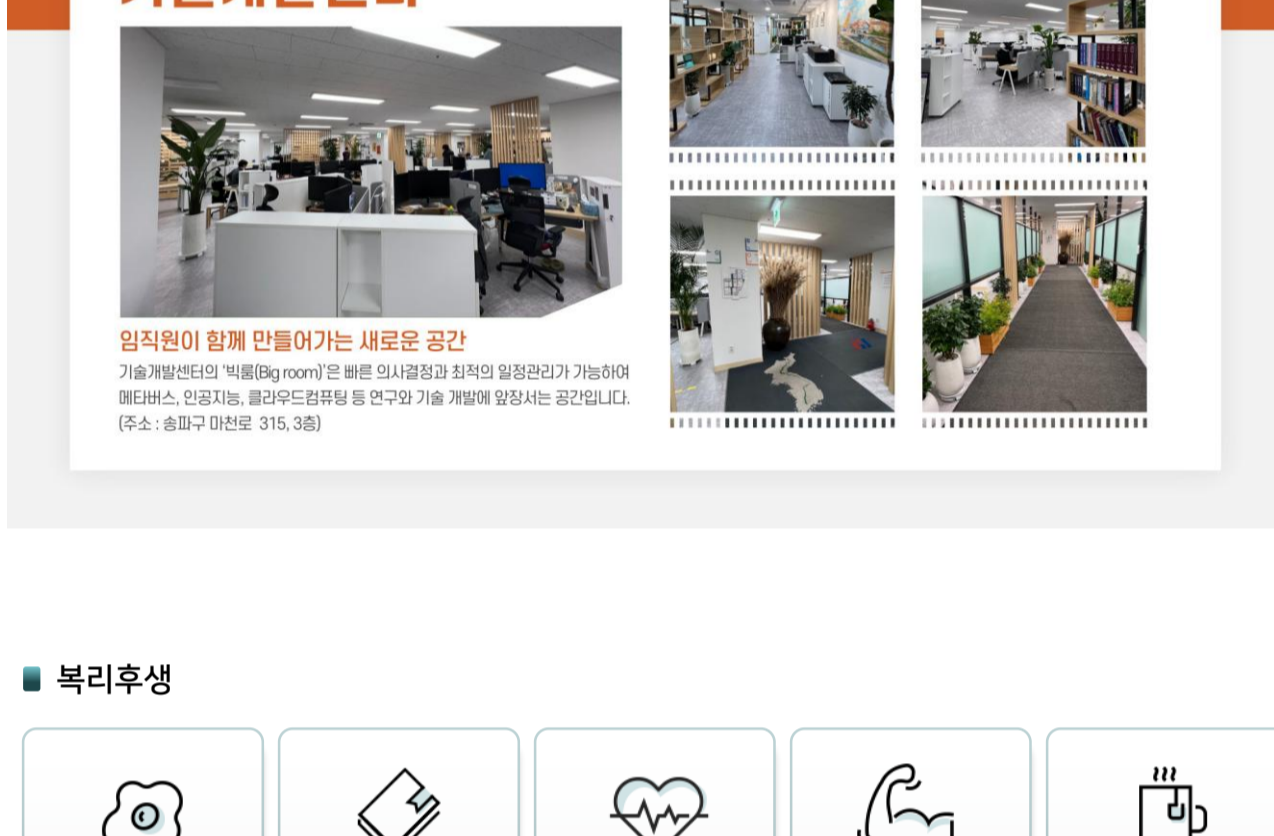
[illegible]

임직원이 함께 만들어가는 새로운 공간

기술개발센터의 '빅룸(Big room)'은 빠른 의사결정과 최적의 일정관리가 가능하여 메타버스, 인공지능, 클라우드컴퓨팅 등 연구와 기술 개발에 앞장서는 공간입니다. (주소 : 송파구 마천로 315, 3층)

복리후생